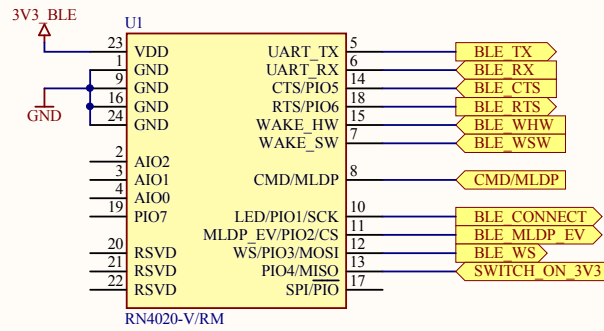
3V3_BLE

U1

| Pin | Name | Name | Pin | Net |
|---|---|---|---|---|
| 23 | VDD | UART_TX | 5 | BLE_TX |
| 1 | GND | UART_RX | 6 | BLE_RX |
| 9 | GND | CTS/PIO5 | 14 | BLE_CTS |
| 16 | GND | RTS/PIO6 | 18 | BLE_RTS |
| 24 | GND | WAKE_HW | 15 | BLE_WHW |
| | | WAKE_SW | 7 | BLE_WSW |
| 2 | AIO2 | | | |
| 3 | AIO1 | CMD/MLDP | 8 | CMD/MLDP |
| 4 | AIO0 | | | |
| 19 | PIO7 | LED/PIO1/SCK | 10 | BLE_CONNECT |
| | | MLDP_EV/PIO2/CS | 11 | BLE_MLDP_EV |
| 20 | RSVD | WS/PIO3/MOSI | 12 | BLE_WS |
| 21 | RSVD | PIO4/MISO | 13 | SWITCH_ON_3V3 |
| 22 | RSVD | SPI/PIO | 17 | |

GND

RN4020-V/RM